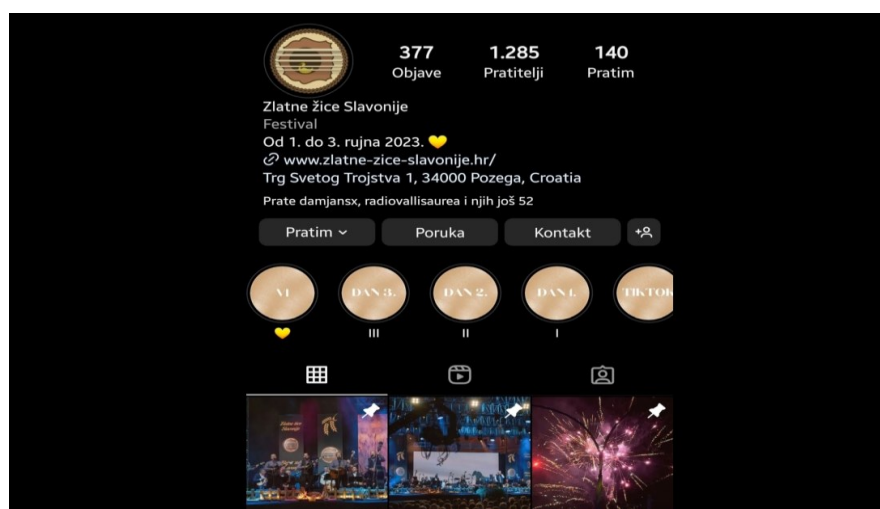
377
Objave

1.285
Pratitelji

140
Pratim

Zlatne žice Slavonije
Festival
Od 1. do 3. rujna 2023. 💛
www.zlatne-zice-slavonije.hr/
Trg Svetog Trojstva 1, 34000 Pozega, Croatia
Prate damjansx, radiovallisaurea i njih još 52

Pratim
Poruka
Kontakt

VI
💛

DAN 3.
III

DAN 2.
II

DAN 1.
I

TIKTOK